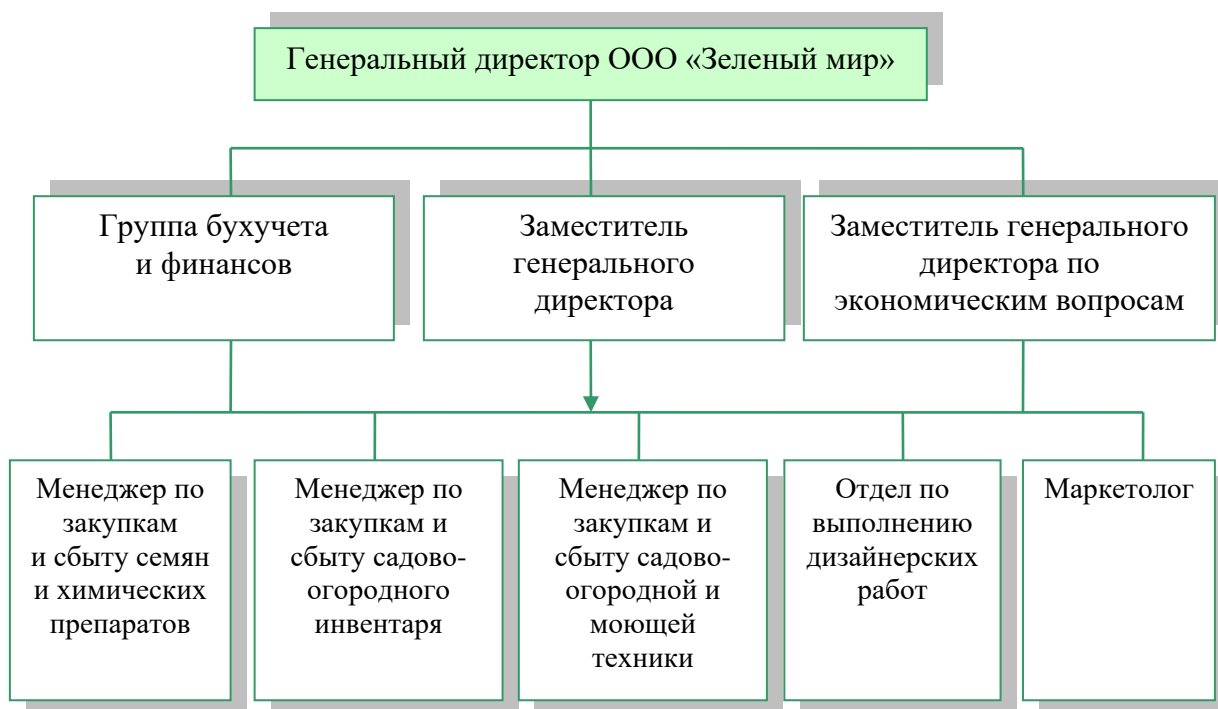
Генеральный директор ООО «Зеленый мир»

Группа бухучета и финансов

Заместитель генерального директора

Заместитель генерального директора по экономическим вопросам

Менеджер по закупкам и сбыту семян и химических препаратов

Менеджер по закупкам и сбыту садово-огородного инвентаря

Менеджер по закупкам и сбыту садово-огородной и моющей техники

Отдел по выполнению дизайнерских работ

Маркетолог